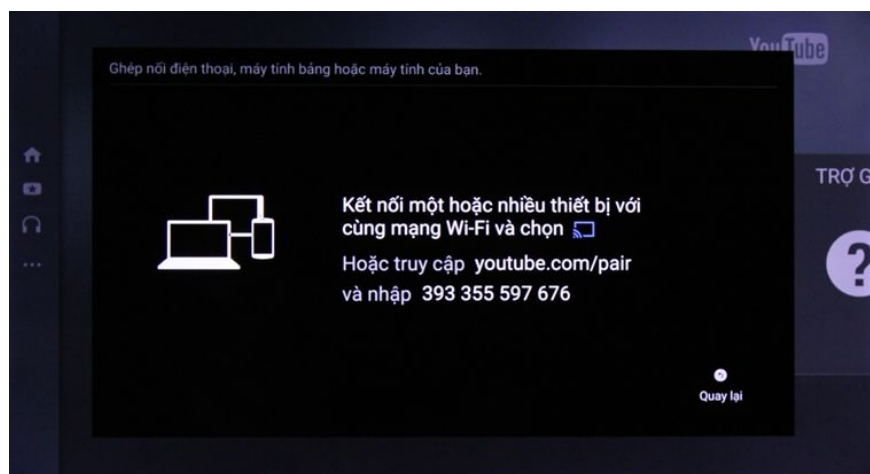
YouTube

Ghép nối điện thoại, máy tính bảng hoặc máy tính của bạn.

Kết nối một hoặc nhiều thiết bị với cùng mạng Wi-Fi và chọn

Hoặc truy cập youtube.com/pair và nhập 393 355 597 676

Quay lại

TRỢ G

?